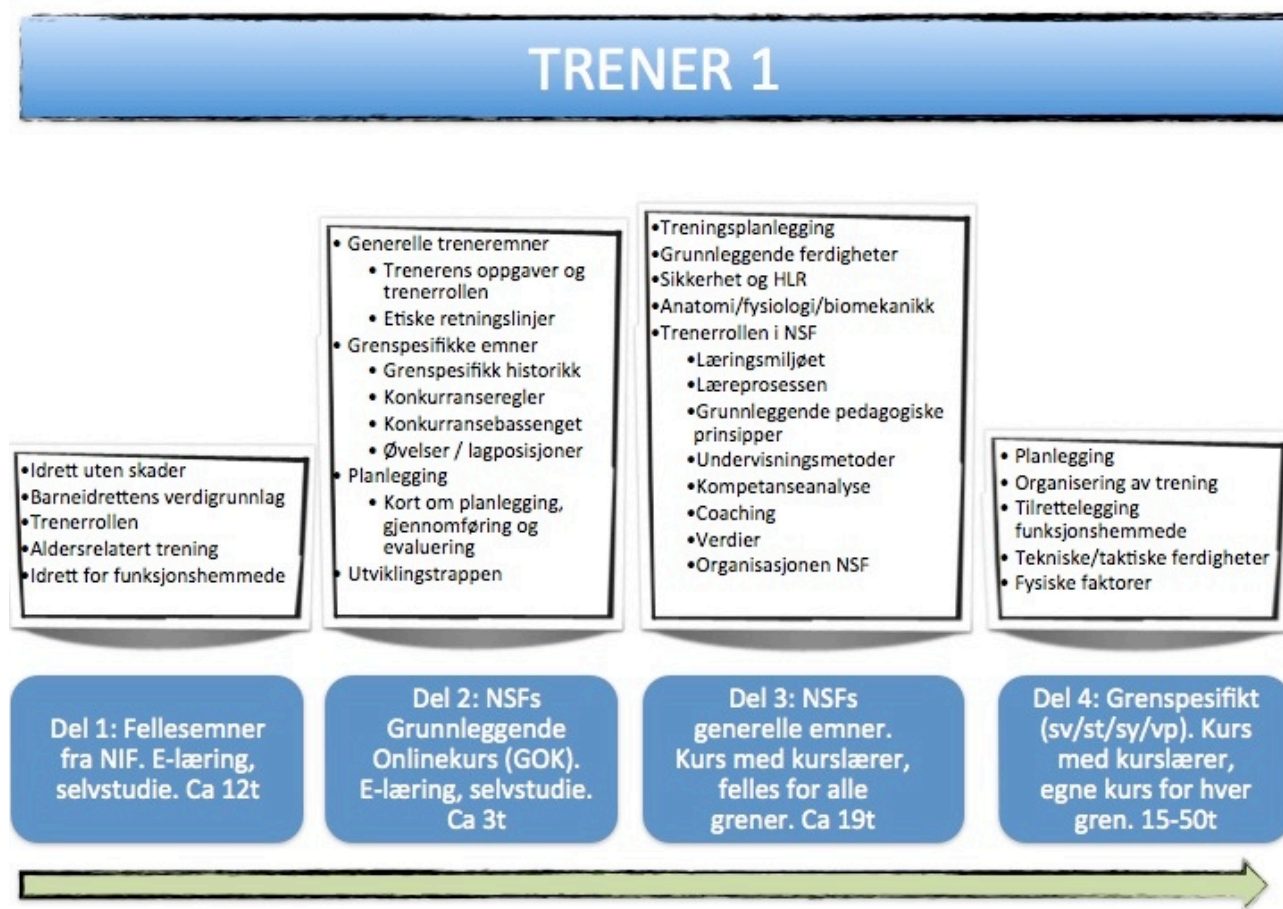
TRENER 1

•Idrett uten skader
•Barneidrettens verdigrunnlag
•Trenerrollen
•Aldersrelatert trening
•Idrett for funksjonshemmede

Del 1: Fellesemner fra NIF. E-læring, selvstudie. Ca 12t

• Generelle treneremner
  • Trenerens oppgaver og trenerrollen
  • Etiske retningslinjer
• Grenspesifikke emner
  • Grenspesifikk historikk
  • Konkurranseregler
  • Konkurransebassenget
  • Øvelser / lagposisjoner
• Planlegging
  • Kort om planlegging, gjennomføring og evaluering
• Utviklingstrappen

Del 2: NSFs Grunnleggende Onlinekurs (GOK). E-læring, selvstudie. Ca 3t

•Treningsplanlegging
•Grunnleggende ferdigheter
•Sikkerhet og HLR
•Anatomi/fysiologi/biomekanikk
•Trenerrollen i NSF
  •Læringsmiljøet
  •Læreprosessen
  •Grunnleggende pedagogiske prinsipper
  •Undervisningsmetoder
  •Kompetanseanalyse
  •Coaching
  •Verdier
  •Organisasjonen NSF

Del 3: NSFs generelle emner. Kurs med kurslærer, felles for alle grener. Ca 19t

• Planlegging
• Organisering av trening
• Tilrettelegging funksjonshemmede
• Tekniske/taktiske ferdigheter
• Fysiske faktorer

Del 4: Grenspesifikt (sv/st/sy/vp). Kurs med kurslærer, egne kurs for hver gren. 15-50t